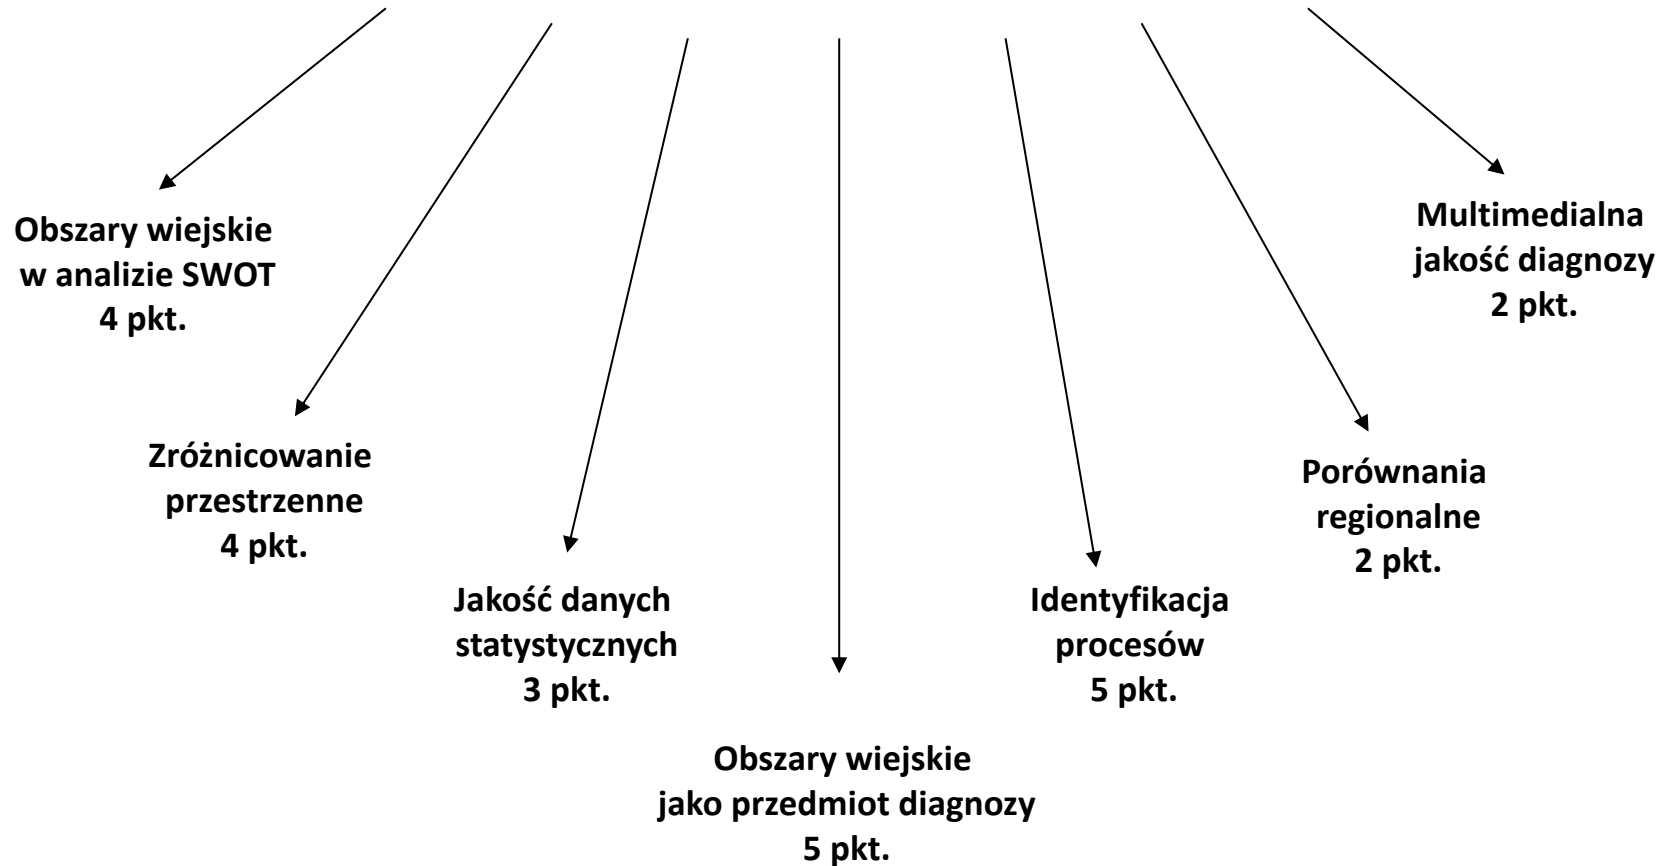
Obszary wiejskie w analizie SWOT
4 pkt.

Zróżnicowanie przestrzenne
4 pkt.

Jakość danych statystycznych
3 pkt.

Obszary wiejskie jako przedmiot diagnozy
5 pkt.

Identyfikacja procesów
5 pkt.

Porównania regionalne
2 pkt.

Multimedialna jakość diagnozy
2 pkt.